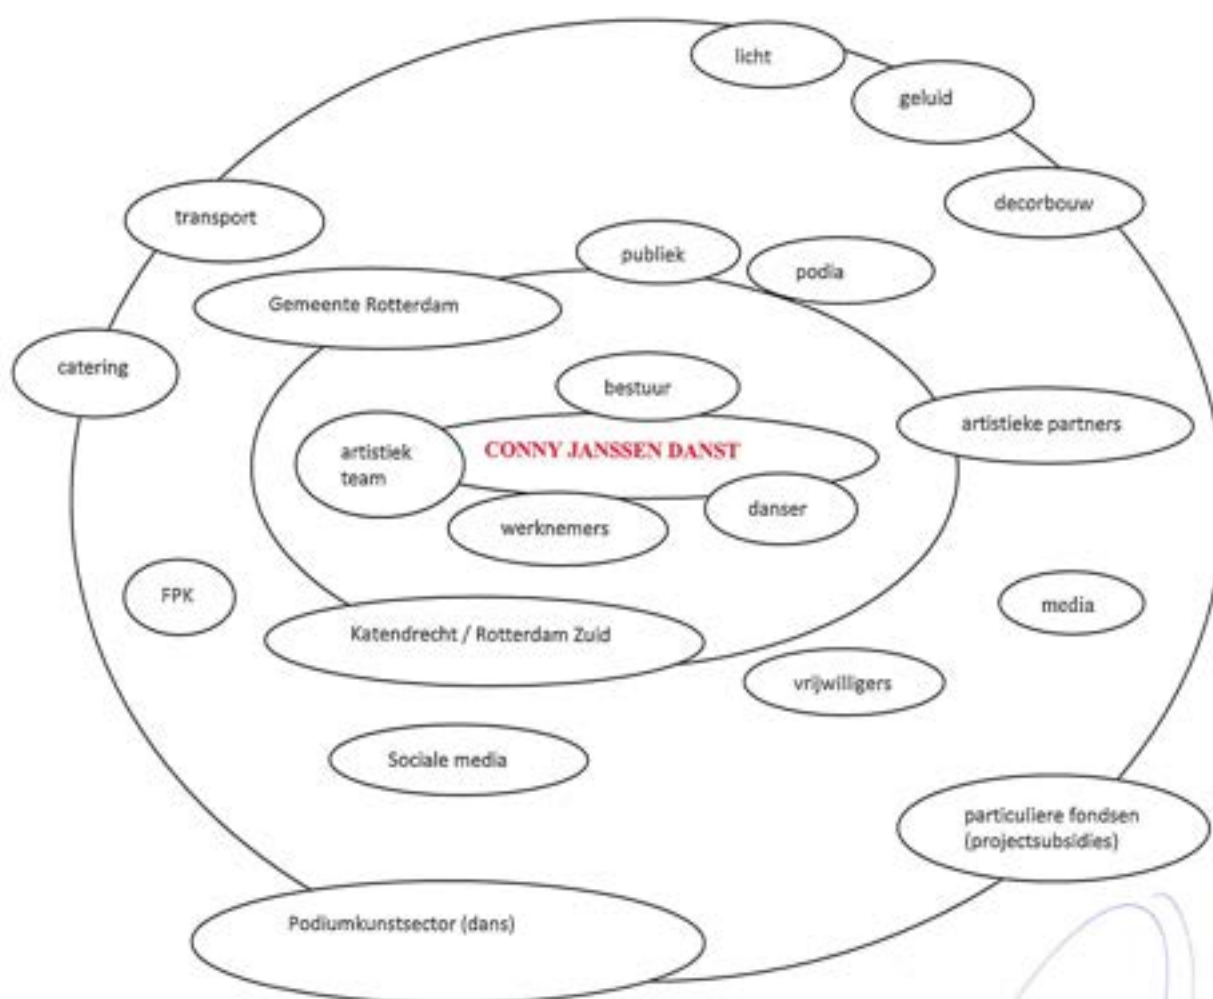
licht

geluid

decorbouw

transport

publiek

podia

Gemeente Rotterdam

catering

bestuur

artistieke partners

artistiek team

CONNY JANSSEN DANST

danser

werknemers

FPK

media

Katendrecht / Rotterdam Zuid

vrijwilligers

Sociale media

particuliere fondsen (projectsubsidies)

Podiumkunstsector (dans)